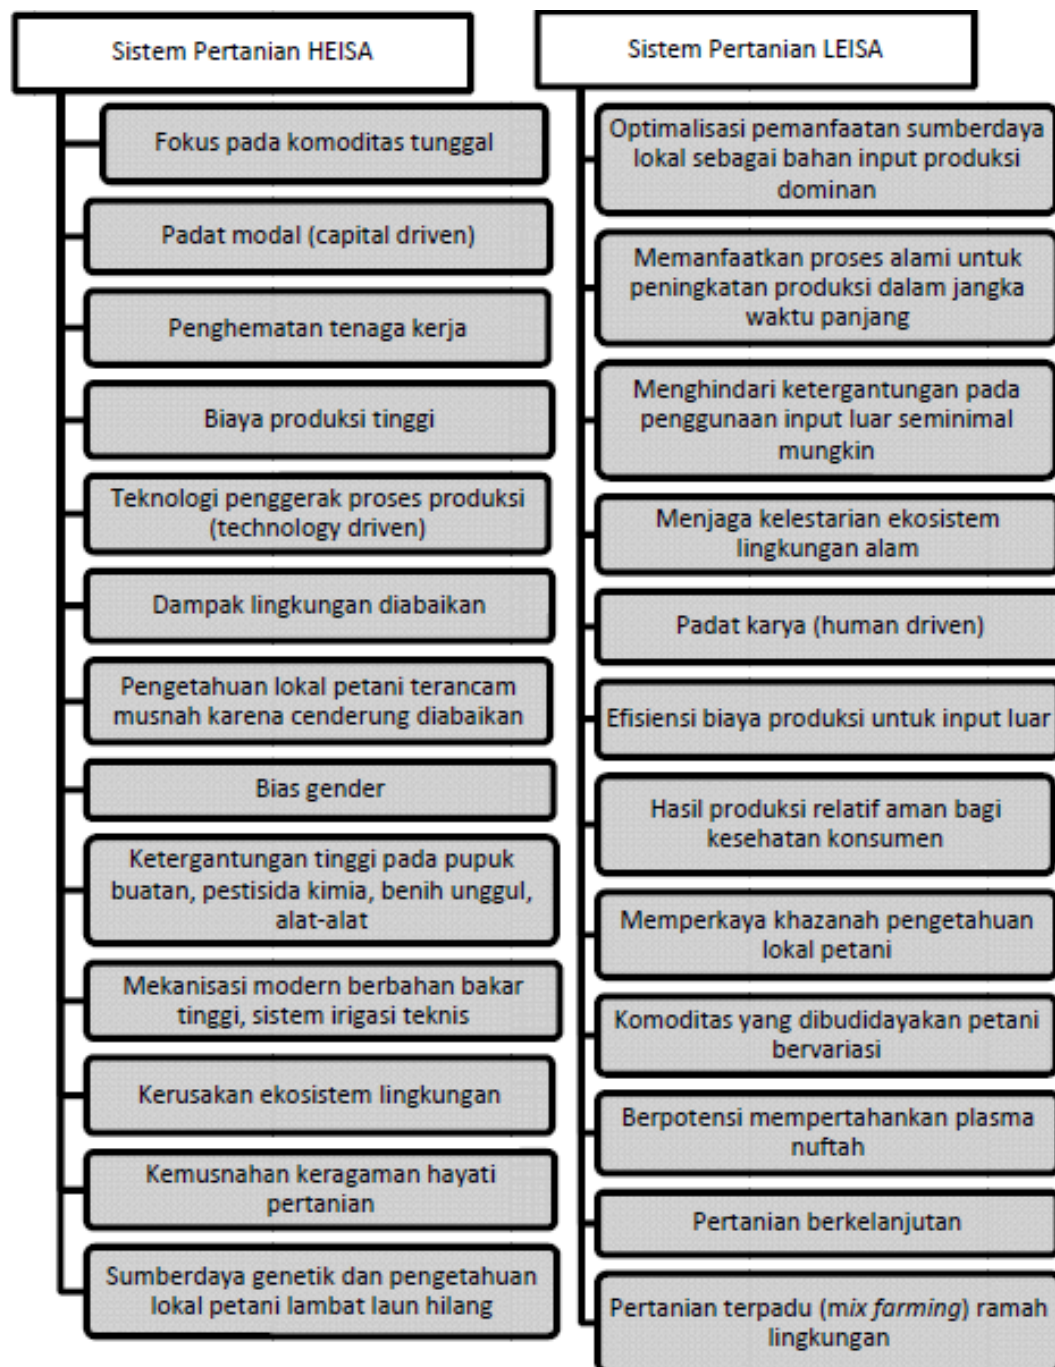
Sistem Pertanian HEISA

Fokus pada komoditas tunggal

Padat modal (capital driven)

Penghematan tenaga kerja

Biaya produksi tinggi

Teknologi penggerak proses produksi (technology driven)

Dampak lingkungan diabaikan

Pengetahuan lokal petani terancam musnah karena cenderung diabaikan

Bias gender

Ketergantungan tinggi pada pupuk buatan, pestisida kimia, benih unggul, alat-alat

Mekanisasi modern berbahan bakar tinggi, sistem irigasi teknis

Kerusakan ekosistem lingkungan

Kemusnahan keragaman hayati pertanian

Sumberdaya genetik dan pengetahuan lokal petani lambat laun hilang

Sistem Pertanian LEISA

Optimalisasi pemanfaatan sumberdaya lokal sebagai bahan input produksi dominan

Memanfaatkan proses alami untuk peningkatan produksi dalam jangka waktu panjang

Menghindari ketergantungan pada penggunaan input luar seminimal mungkin

Menjaga kelestarian ekosistem lingkungan alam

Padat karya (human driven)

Efisiensi biaya produksi untuk input luar

Hasil produksi relatif aman bagi kesehatan konsumen

Memperkaya khazanah pengetahuan lokal petani

Komoditas yang dibudidayakan petani bervariasi

Berpotensi mempertahankan plasma nuftah

Pertanian berkelanjutan

Pertanian terpadu (mix farming) ramah lingkungan